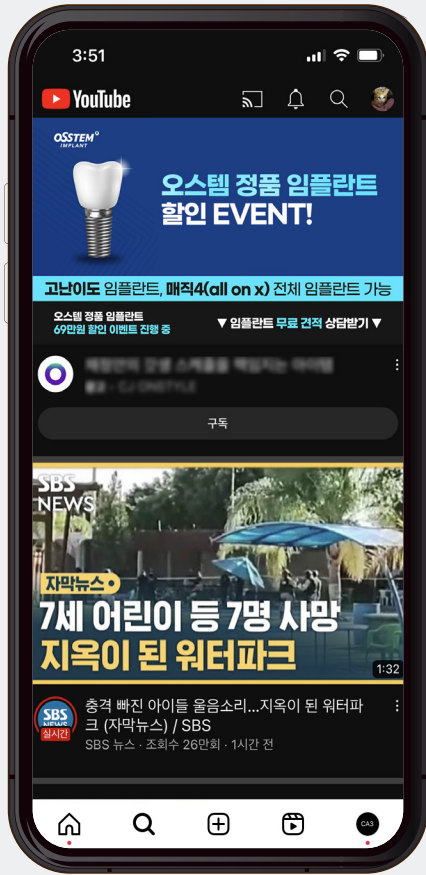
3:51

YouTube

OSSTEM IMPLANT

오스템 정품 임플란트 할인 EVENT!

고난이도 임플란트, 매직4(all on x) 전체 임플란트 가능

오스템 정품 임플란트 69만원 할인 이벤트 진행 중

▼ 임플란트 무료 견적 상담받기 ▼

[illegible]

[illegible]

구독

SBS NEWS

자막뉴스

7세 어린이 등 7명 사망

지옥이 된 워터파크

1:32

SBS NEWS 실시간

충격 빠진 아이들 울음소리...지옥이 된 워터파크 (자막뉴스) / SBS

SBS 뉴스 · 조회수 26만회 · 1시간 전

CA3